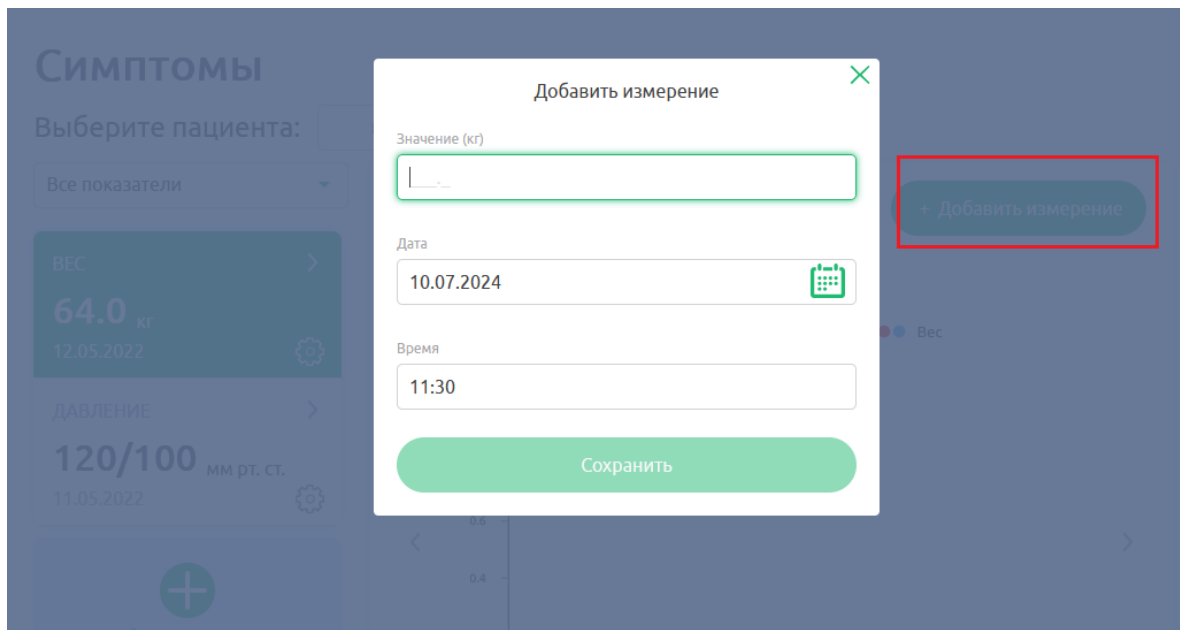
Симптомы

Выберите пациента:

Все показатели

ВЕС

64.0 кг

12.05.2022

ДАВЛЕНИЕ

120/100 мм рт. ст.

11.05.2022

Добавить измерение

Значение (кг)

___.__

Дата

10.07.2024

Время

11:30

Сохранить

+ Добавить измерение

Вес

0.6

0.4